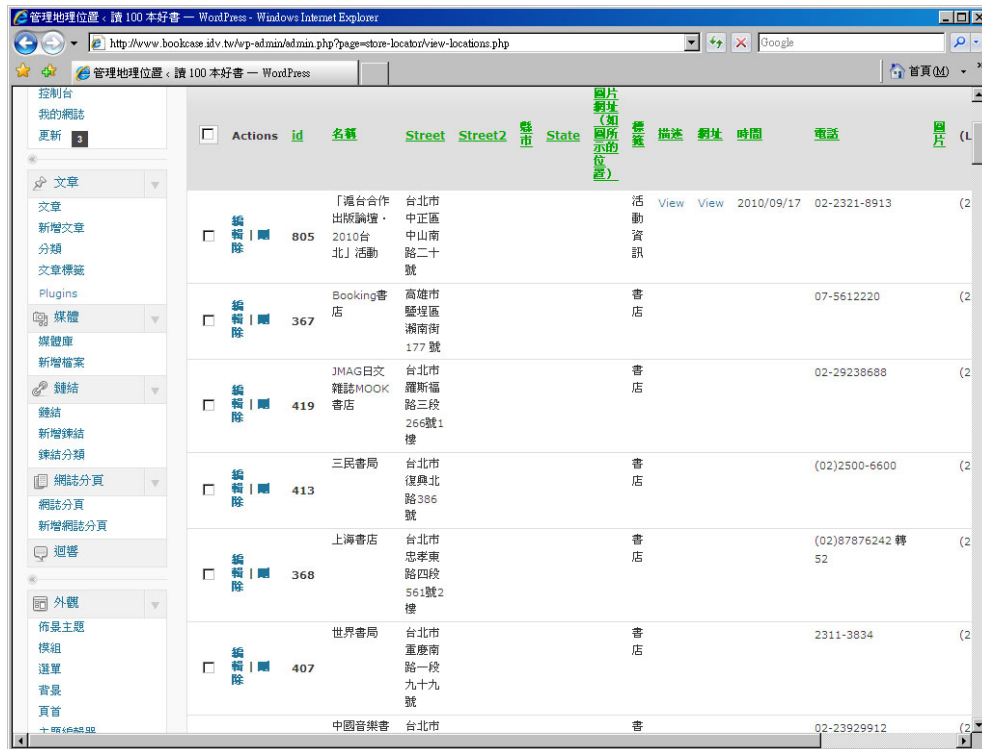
管理地理位置 ‹ 讀 100 本好書 — WordPress - Windows Internet Explorer

http://www.bookcase.idv.tw/wp-admin/admin.php?page=store-locator/view-locations.php

Google

管理地理位置 ‹ 讀 100 本好書 — WordPress

首頁(M)

控制台
我的網誌
更新 3

文章
文章
新增文章
分類
文章標籤
Plugins
媒體
媒體庫
新增檔案
鏈結
鏈結
新增鏈結
鏈結分類
網誌分頁
網誌分頁
新增網誌分頁
迴響
外觀
佈景主題
模組
選單
背景
頁首

| | Actions | id | 名稱 | Street | Street2 | 縣市 | State | 圖片網址（如圖所示的位置） | 標籤 | 描述 | 網址 | 時間 | 電話 | 圖片 | (L |
|---|---|---|---|---|---|---|---|---|---|---|---|---|---|---|---|
| ☐ | 編輯 \| 刪除 | 805 | 「滬台合作出版論壇・2010台北」活動 | 台北市中正區中山南路二十號 | | | | | 活動資訊 | View | View | 2010/09/17 | 02-2321-8913 | | (2 |
| ☐ | 編輯 \| 刪除 | 367 | Booking書店 | 高雄市鹽埕區瀨南街177 號 | | | | | 書店 | | | | 07-5612220 | | (2 |
| ☐ | 編輯 \| 刪除 | 419 | JMAG日文雜誌MOOK書店 | 台北市羅斯福路三段266號1樓 | | | | | 書店 | | | | 02-29238688 | | (2 |
| ☐ | 編輯 \| 刪除 | 413 | 三民書局 | 台北市復興北路386號 | | | | | 書店 | | | | (02)2500-6600 | | (2 |
| ☐ | 編輯 \| 刪除 | 368 | 上海書店 | 台北市忠孝東路四段561號2樓 | | | | | 書店 | | | | (02)87876242 轉52 | | (2 |
| ☐ | 編輯 \| 刪除 | 407 | 世界書局 | 台北市重慶南路一段九十九號 | | | | | 書店 | | | | 2311-3834 | | (2 |
| | | | 中國音樂書 | 台北市 | | | | | 書 | | | | 02-23929912 | | (2 |